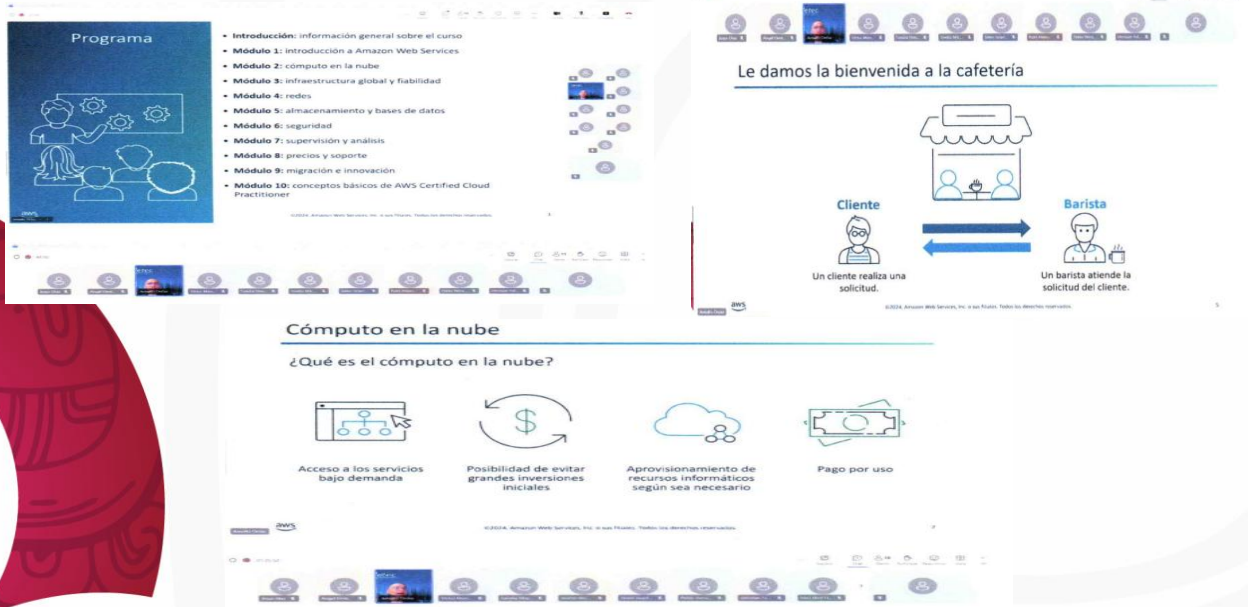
Programa

• Introducción: información general sobre el curso
• Módulo 1: introducción a Amazon Web Services
• Módulo 2: cómputo en la nube
• Módulo 3: infraestructura global y fiabilidad
• Módulo 4: redes
• Módulo 5: almacenamiento y bases de datos
• Módulo 6: seguridad
• Módulo 7: supervisión y análisis
• Módulo 8: precios y soporte
• Módulo 9: migración e innovación
• Módulo 10: conceptos básicos de AWS Certified Cloud Practitioner

©2024, Amazon Web Services, Inc. o sus filiales. Todos los derechos reservados.

Le damos la bienvenida a la cafetería

Cliente

Barista

Un cliente realiza una solicitud.

Un barista atiende la solicitud del cliente.

aws

©2024, Amazon Web Services, Inc. o sus filiales. Todos los derechos reservados.

5

Cómputo en la nube

¿Qué es el cómputo en la nube?

Acceso a los servicios bajo demanda

Posibilidad de evitar grandes inversiones iniciales

Aprovisionamiento de recursos informáticos según sea necesario

Pago por uso

aws

©2024, Amazon Web Services, Inc. o sus filiales. Todos los derechos reservados.

7